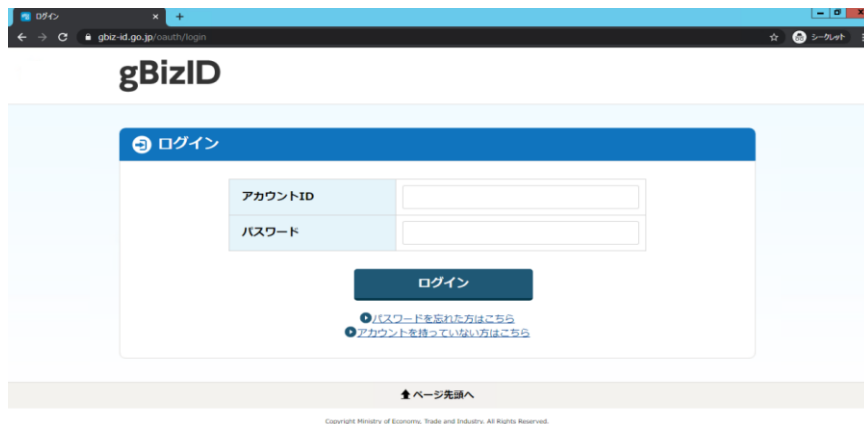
ログイン
gbiz-id.go.jp/oauth/login
シークレット

gBizID

ログイン

| アカウントID | |
|---|---|
| パスワード | |

ログイン

パスワードを忘れた方はこちら
アカウントを持っていない方はこちら

ページ先頭へ

Copyright Ministry of Economy, Trade and Industry. All Rights Reserved.